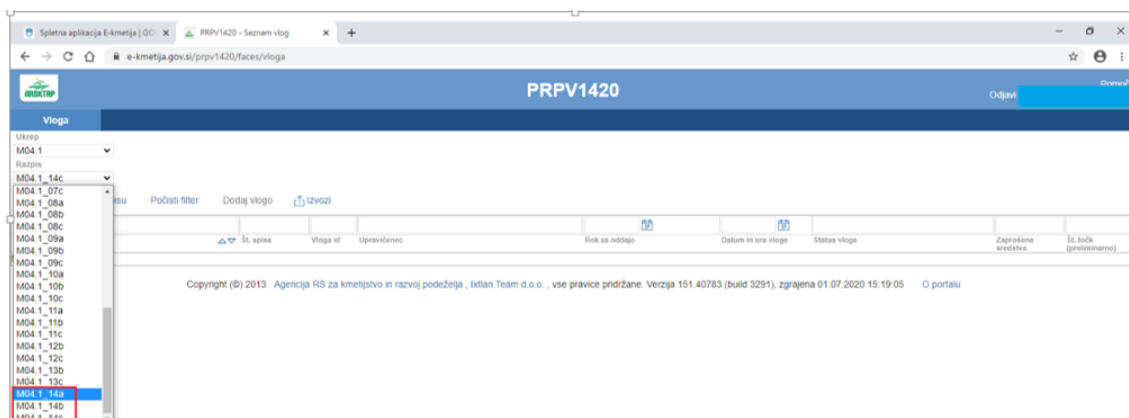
Spletna aplikacija E-kmetija | GO
PRPV1420 - Seznam vlog
e-kmetija.gov.si/prpv1420/faces/vloga

ARSKTRP
PRPV1420
Odjavi
Pomoč

Vloga

Ukrep
M04.1
Razpis
M04.1_14c

M04.1_07c
M04.1_08a
M04.1_08b
M04.1_08c
M04.1_09a
M04.1_09b
M04.1_09c
M04.1_10a
M04.1_10b
M04.1_10c
M04.1_11a
M04.1_11b
M04.1_11c
M04.1_12b
M04.1_12c
M04.1_13b
M04.1_13c
M04.1_14a
M04.1_14b
M04.1_14c

isu Počisti filter Dodaj vlogo Izvozi

Št. spisa | Vloga id | Upravičenec | Rok za oddajo | Datum in ura vloge | Status vloge | Zaprošena sredstva | Št. točk (preliminarno)

Copyright (©) 2013 Agencija RS za kmetijstvo in razvoj podeželja , Ixtlan Team d.o.o. , vse pravice pridržane. Verzija 151.40783 (build 3291), zgrajena 01.07.2020 15:19:05 O portalu